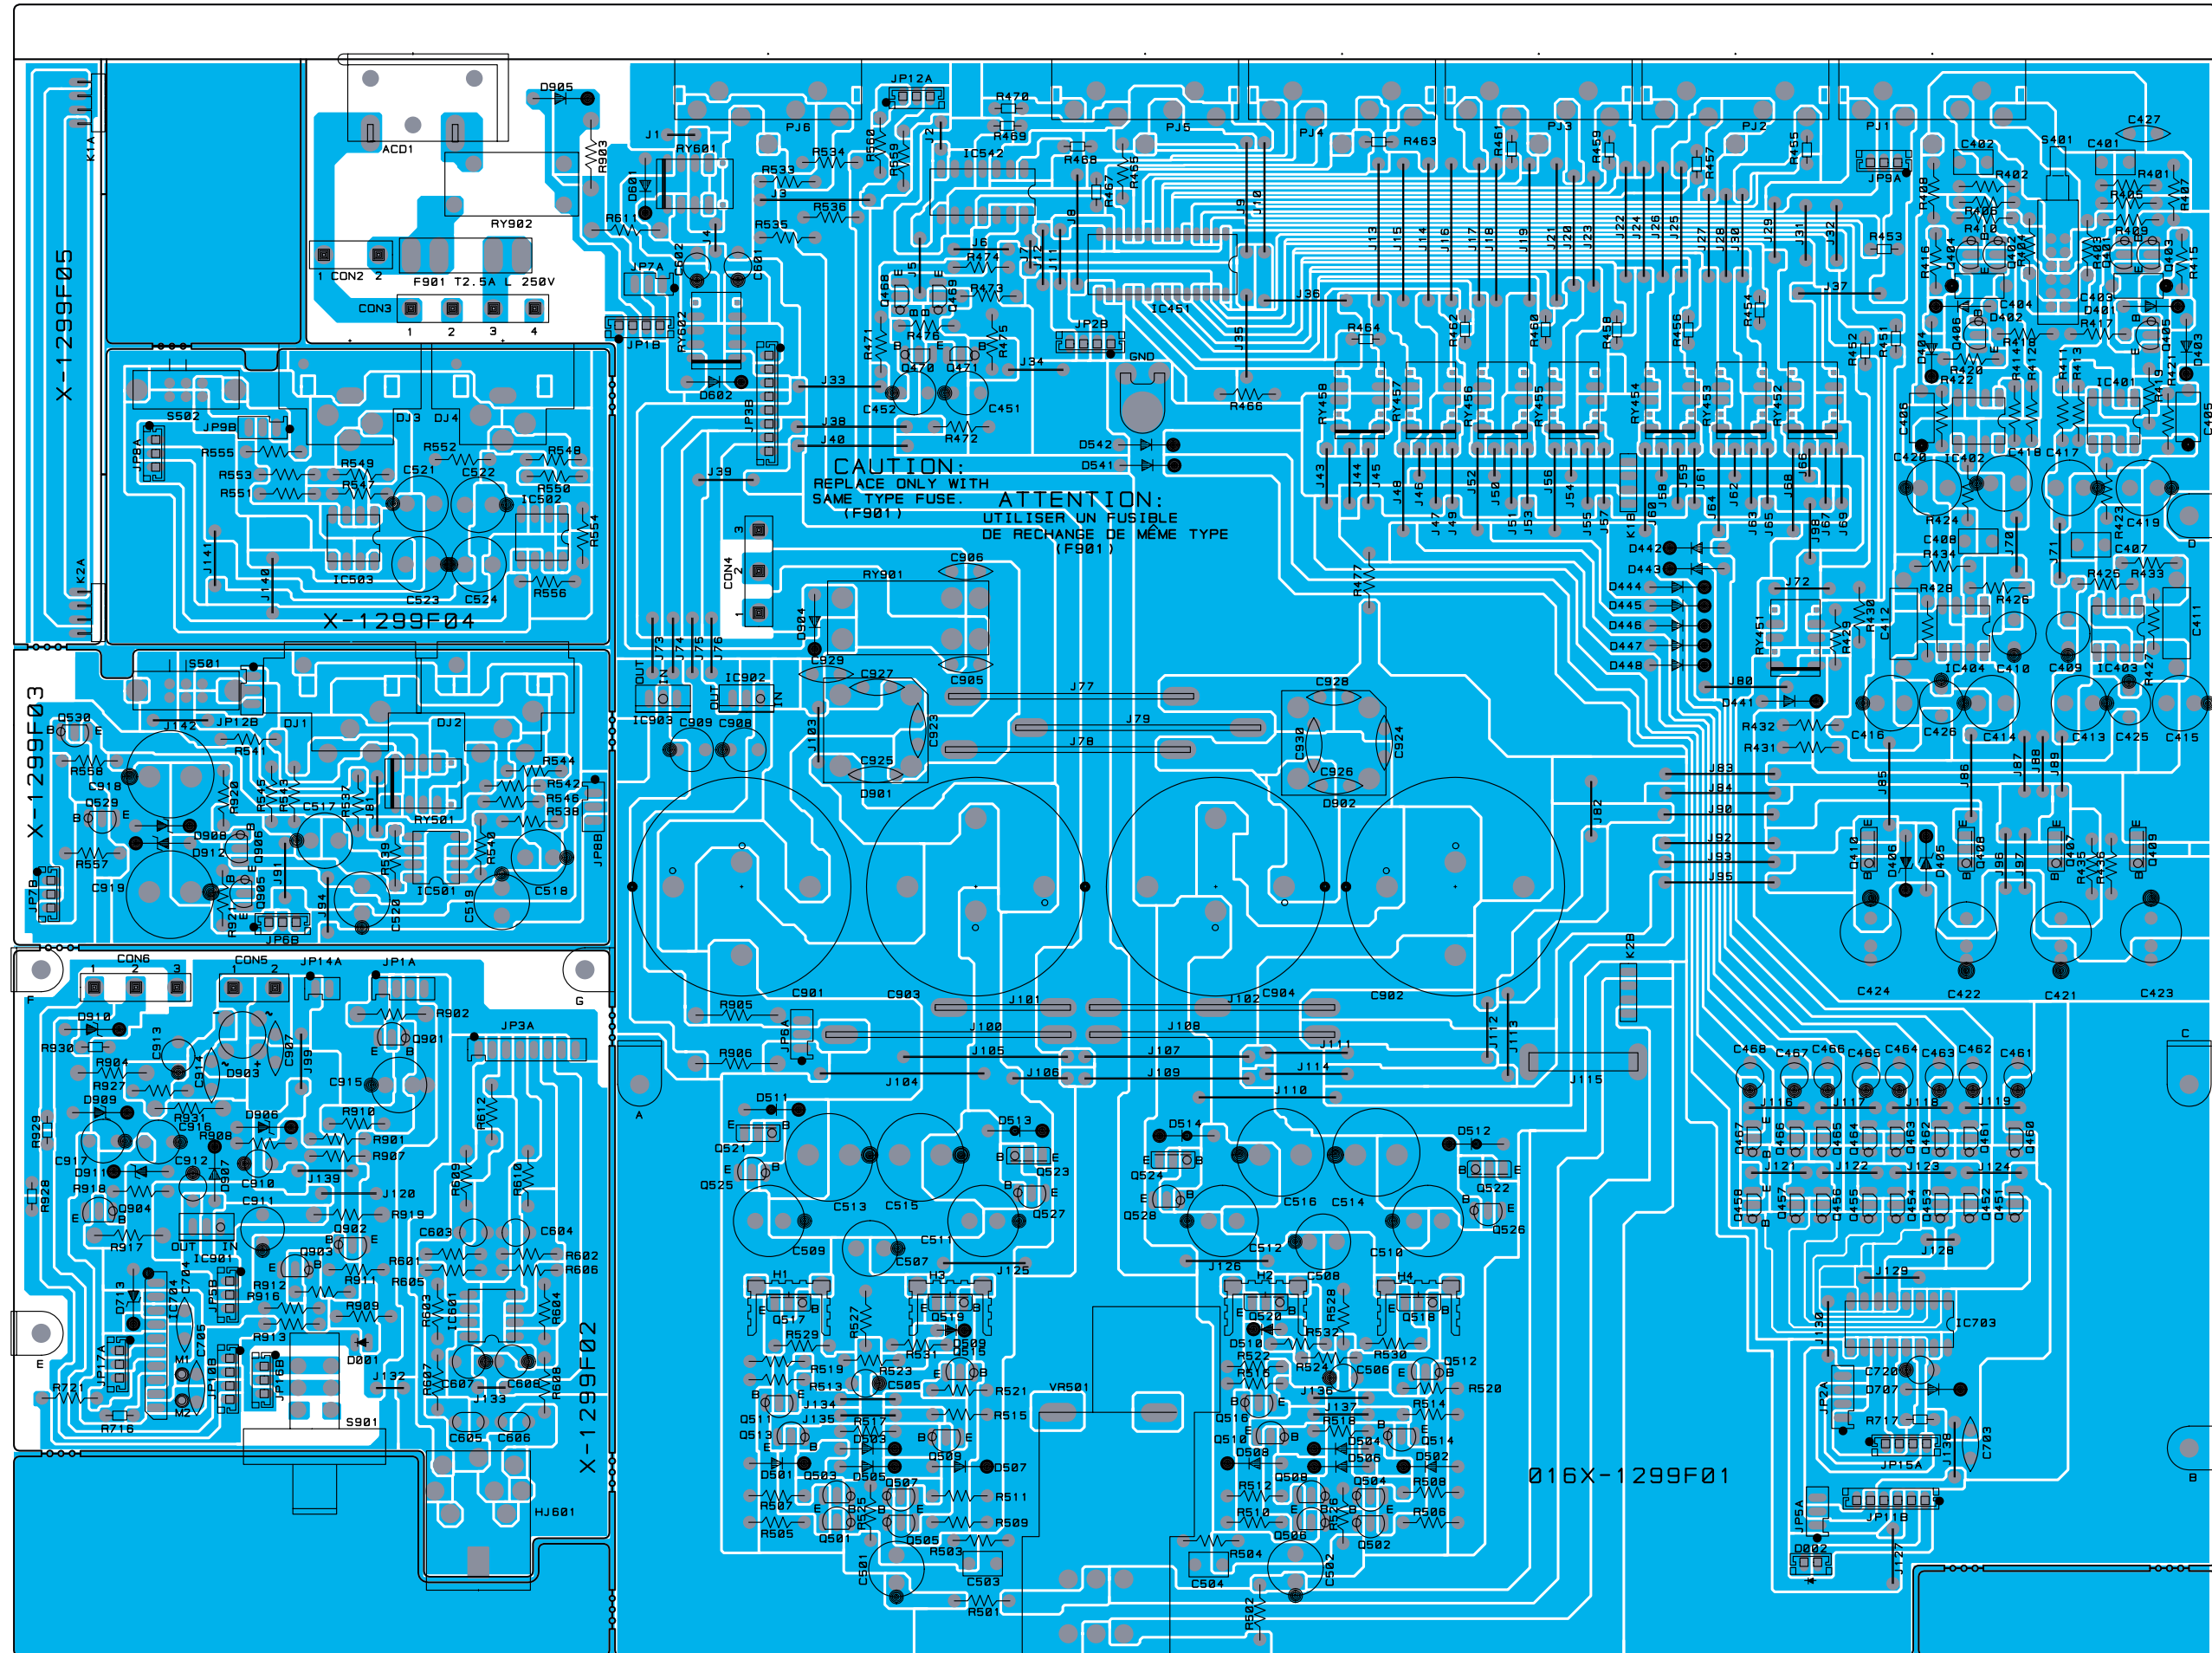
X-1299F05

X-1299F04

X-1299F03

X-1299F02

016X-1299F01

CAUTION:
REPLACE ONLY WITH
SAME TYPE FUSE.
(F901)

ATTENTION:
UTILISER UN FUSIBLE
DE RECHANGE DE MÊME TYPE
(F901)

F901 T2.5A L 250V

ACD1 RY902 CON2 CON3 D905 R903 RY601 D601 R611 J1 PJ6 R534 R533 J3 R536 R535 J4 C602 C601 JP7A JP1B RY602 D602 JP12A R470 R469 IC542 R468 J2 R560 R559 J5 J6 R474 R473 Q468 Q469 R476 R475 Q470 Q471 R471 C452 C451 R472 J33 J38 J40 J39 JP3B PJ5 PJ4 PJ3 PJ2 PJ1 R463 R467 R465 R461 R459 R457 R455 IC451 J36 JP2B GND J34 J35 R466 R464 R462 R460 R458 R456 R454 J37 R453 R452 R451 D542 D541 RY458 RY457 RY456 RY455 RY454 RY453 RY452 RY451 S401 C402 C401 C427 R402 R401 R407 JP9A R406 R405 R410 R409 R408 Q404 Q402 Q401 R403 R415 R416 C404 D402 C403 D401 R417 Q406 Q405 Q403 R414 R412 R420 R422 R411 R413 IC401 R419 R421 C406 C405 C420 IC402 C418 C417 C419 R424 R423 C408 C407 R434 R433 R425 R428 R426 C412 C411 R430 R429 IC404 C410 C409 IC403 R427 C416 C426 C414 C413 C425 C415 R432 R431 D441 D442 D443 D444 D445 D446 D447 D448 J80 J72 J70 J71 K1B K2B C424 C422 C421 C423 Q410 D406 D405 Q408 Q407 R435 R436 Q409 C468 C467 C466 C465 C464 C463 C462 C461 J116 J117 J118 J119 Q467 Q466 Q465 Q464 Q463 Q462 Q461 Q460 J121 J122 J123 J124 Q458 Q457 Q456 Q455 Q454 Q453 Q452 Q451 J128 J129 J130 IC703 C720 D707 R717 JP2A JP15A J138 C703 JP5A JP11B D002 J127

S502 JP9B JP8A R555 R553 R551 DJ3 DJ4 R552 R549 R547 C521 C522 R548 R550 IC502 R554 J141 J140 IC503 C523 C524 R556 S501 Q530 J142 JP12B DJ1 DJ2 R541 R558 C918 Q529 R557 C919 JP7B D908 D912 Q906 Q905 R921 R920 R546 R543 C517 R537 J81 RY501 R544 R542 R545 R538 JP8B R539 IC501 R540 C518 C519 C520 J94 J91 JP6B

CON4 RY901 C906 D904 C929 C927 C905 IC902 IC903 OUT IN C909 C908 J103 C925 C923 D901 J73 J74 J75 J76 J77 J79 J78 C928 C930 C924 C926 D902 J82 J83 J84 J90 J92 J93 J95 J85 J86 J87 J88 J89 J96 J97 J98 C901 C903 J101 J102 C904 C902 R905 JP6A J100 J108 J112 J113 R906 J105 J107 J111 J114 J115 J104 J106 J109 J110

CON6 CON5 JP14A JP1A R902 JP3A D910 R930 C913 C914 C907 J99 Q901 R904 D903 C915 R927 D909 R931 R910 R929 C916 D906 R908 R901 R907 C917 D911 C912 D907 J139 R918 C910 J120 C911 R919 R928 Q904 R917 IC901 Q902 Q903 R912 R911 R916 R909 R913 D001 D713 C704 C705 JP5B JP17A JP10B JP16B M1 M2 R721 R716 R612 R609 R610 C603 C604 R601 R602 R605 R606 R603 IC601 R604 R607 C607 C608 R608 J132 J133 C605 C606 S901 HJ601

D511 Q521 Q525 C513 C515 D513 Q523 Q527 C509 C507 C511 J125 H1 Q517 R529 R527 H3 Q519 R531 D509 D515 R519 R523 R513 C505 J134 Q511 J135 R517 Q513 D503 Q509 D501 Q503 D505 Q507 D507 R507 R505 Q501 C525 Q505 R503 C501 C503 R501 R521 R515 R511 R509 VR501 D514 Q524 Q528 C516 C514 D512 Q522 Q526 C512 C510 J126 H2 C508 H4 Q520 Q518 R528 D510 R532 R522 R530 R524 C506 Q512 R516 J136 R520 Q516 J137 R518 Q510 R514 D504 Q514 D508 D506 D502 Q508 Q504 R512 R508 R510 C526 R506 Q506 Q502 R526 R504 C504 C502 R502

A B C D E F G